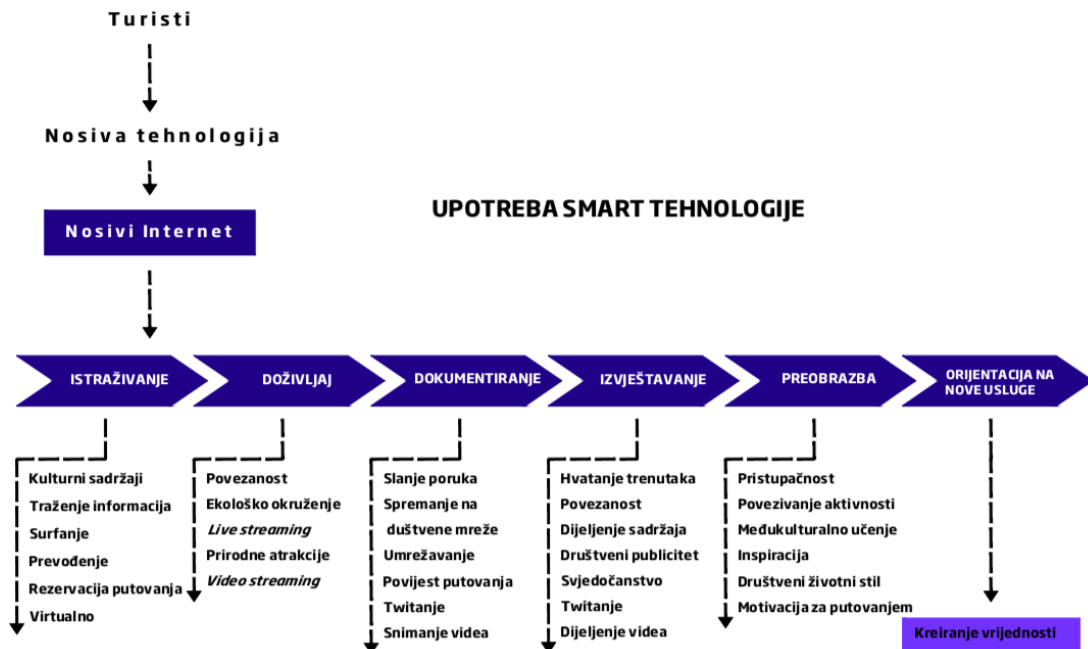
Turisti

Nosiva tehnologija

Nosivi Internet

UPOTREBA SMART TEHNOLOGIJE

ISTRAŽIVANJE

DOŽIVLJAJ

DOKUMENTIRANJE

IZVJEŠTAVANJE

PREOBRAZBA

ORIJENTACIJA NA NOVE USLUGE

Kulturni sadržaji
Traženje informacija
Surfanje
Prevođenje
Rezervacija putovanja
Virtualno

Povezanost
Ekološko okruženje
*Live streaming*
Prirodne atrakcije
*Video streaming*

Slanje poruka
Spremanje na duštvene mreže
Umrežavanje
Povijest putovanja
Twitanje
Snimanje videa

Hvatanje trenutaka
Povezanost
Dijeljenje sadržaja
Društveni publicitet
Svjedočanstvo
Twitanje
Dijeljenje videa

Pristupačnost
Povezivanje aktivnosti
Međukulturalno učenje
Inspiracija
Društveni životni stil
Motivacija za putovanjem

Kreiranje vrijednosti